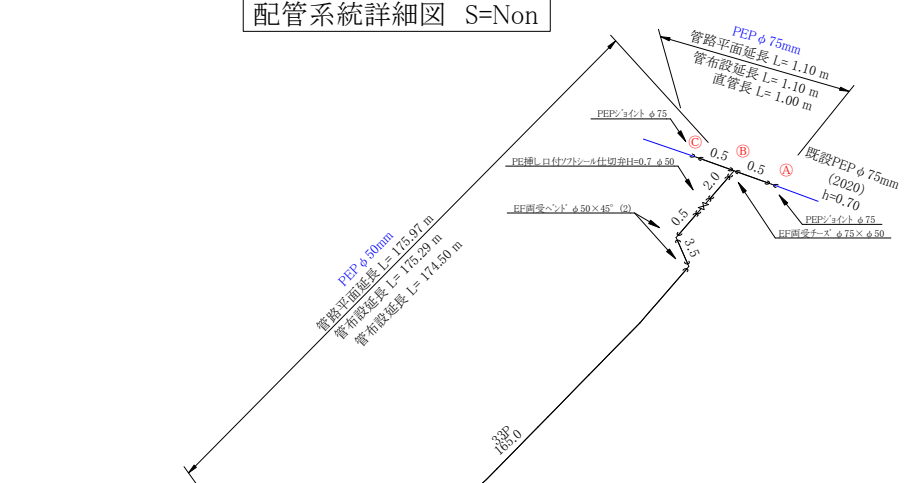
配管系統詳細図 S=Non

PEP φ 75mm
管路平面延長 L= 1.10 m
管布設延長 L= 1.10 m
直管長 L= 1.00 m

PEPｼﾞｮｲﾝﾄ φ 75
Ⓒ
0.5
Ⓑ
0.5
Ⓐ
既設PEP φ 75mm
(2020)
h=0.70

PE挿し口付ｿﾌﾄｼｰﾙ仕切弁H=0.7 φ 50
2.0
EF両受ﾍﾞﾝﾄﾞ φ 50×45°(2)
0.5
3.5
PEPｼﾞｮｲﾝﾄ φ 75
EF両受ﾁｰｽﾞ φ 75× φ 50

PEP φ 50mm
管路平面延長 L= 175.97 m
管布設延長 L= 175.29 m
管布設延長 L= 174.50 m

33P
165.0